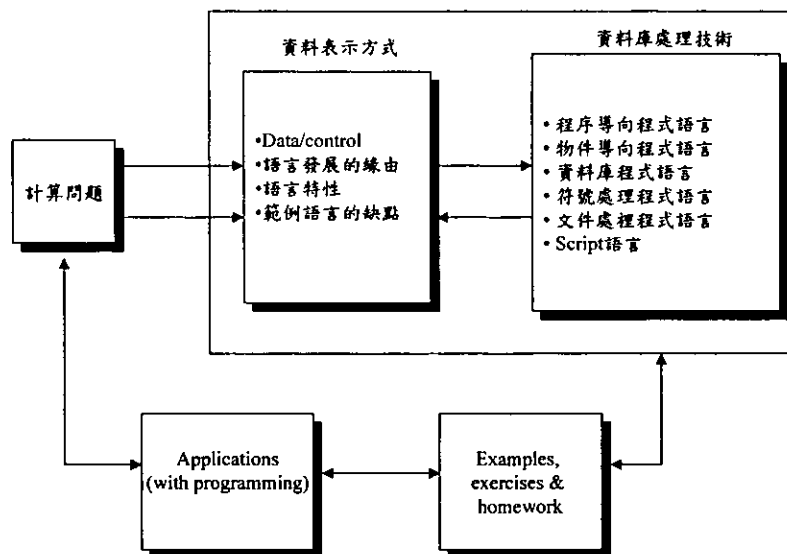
資料表示方式

資料庫處理技術

計算問題

•Data/control
•語言發展的緣由
•語言特性
•範例語言的缺點

• 程序導向程式語言
• 物件導向程式語言
• 資料庫程式語言
• 符號處理程式語言
• 文件處理程式語言
• Script語言

Applications (with programming)

Examples, exercises & homework